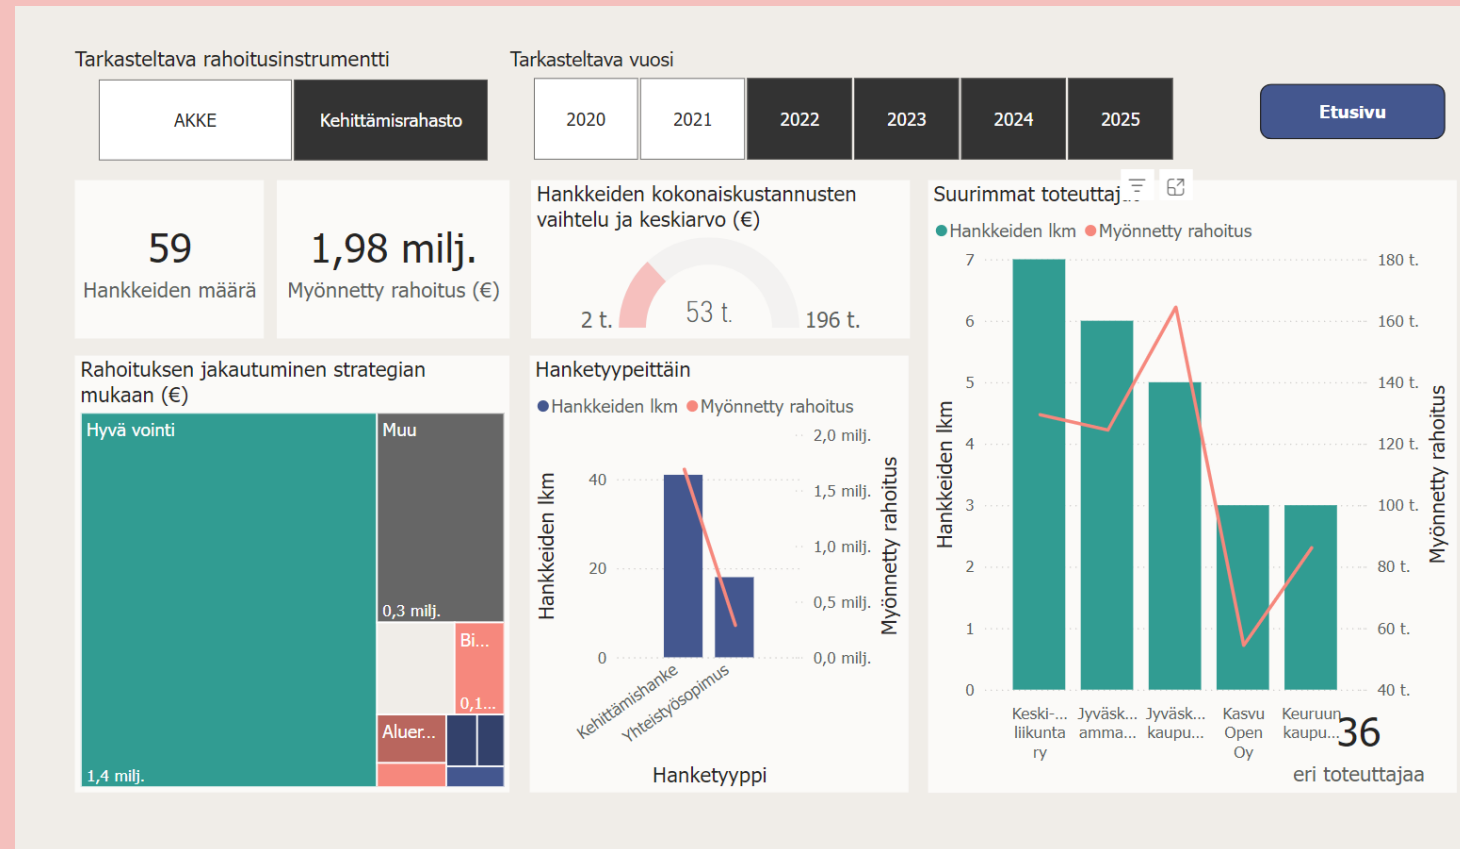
Tarkasteltava rahoitusinstrumentti

AKKE

Kehittämisrahasto

Tarkasteltava vuosi

2020

2021

2022

2023

2024

2025

Etusivu

59
Hankkeiden määrä

1,98 milj.
Myönnetty rahoitus (€)

Hankkeiden kokonaiskustannusten vaihtelu ja keskiarvo (€)

2 t.

53 t.

196 t.

Suurimmat toteuttaj...

● Hankkeiden lkm ● Myönnetty rahoitus

Hankkeiden lkm

7
6
5
4
3
2
1
0

Myönnetty rahoitus

180 t.
160 t.
140 t.
120 t.
100 t.
80 t.
60 t.
40 t.

Keski-... liikunta ry

Jyväsk... amma...

Jyväsk... kaupu...

Kasvu Open Oy

Keuruun kaupu...

36
eri toteuttajaa

Rahoituksen jakautuminen strategian mukaan (€)

Hyvä vointi

1,4 milj.

Muu

0,3 milj.

Bi...

0,1...

Aluer...

Hanketyypeittäin

● Hankkeiden lkm ● Myönnetty rahoitus

Hankkeiden lkm

40
20
0

2,0 milj.
1,5 milj.
1,0 milj.
0,5 milj.
0,0 milj.

Myönnetty rahoitus

Kehittämishanke

Yhteistyösopimus

Hanketyyppi